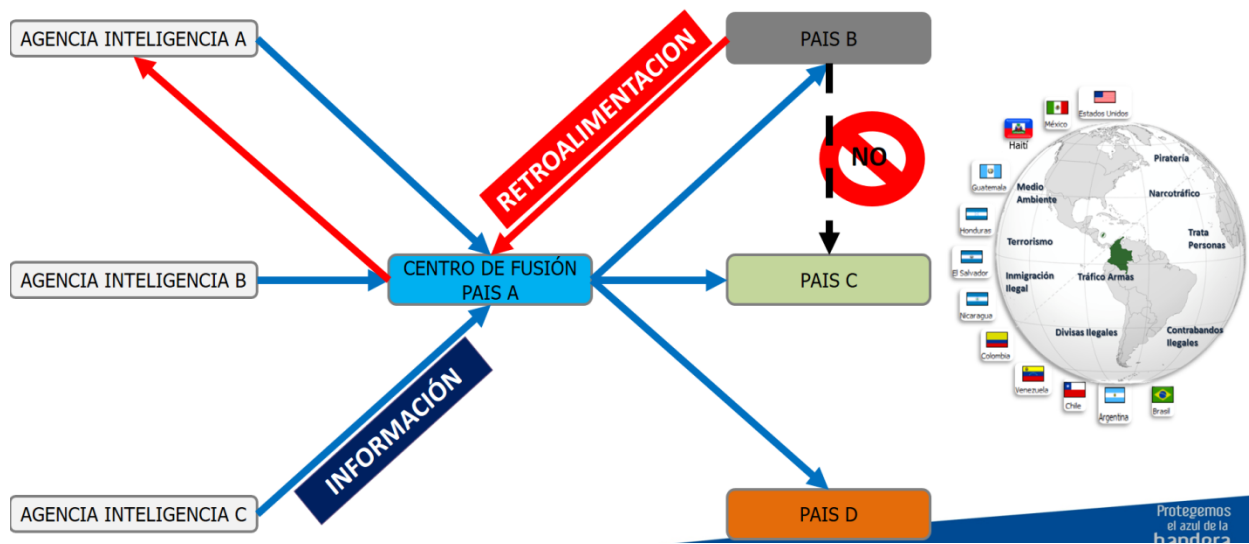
AGENCIA INTELIGENCIA A

RETROALIMENTACION

PAIS B

NO

AGENCIA INTELIGENCIA B

CENTRO DE FUSIÓN PAIS A

PAIS C

INFORMACIÓN

AGENCIA INTELIGENCIA C

PAIS D

Haití
México
Estados Unidos
Guatemala
Honduras
El Salvador
Nicaragua
Colombia
Venezuela
Chile
Argentina
Brasil

Piratería
Medio Ambiente
Narcotráfico
Trata Personas
Terrorismo
Inmigración Ilegal
Tráfico Armas
Divisas Ilegales
Contrabandos Ilegales

Protegemos el azul de la bandera